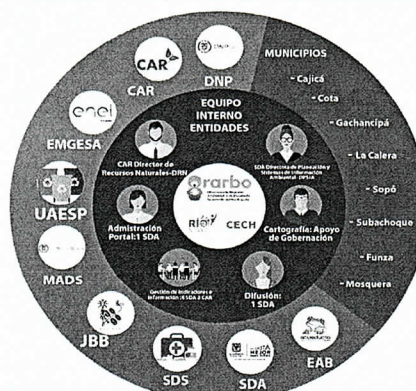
CAR
CAR
DNP
MUNICIPIOS
- Cajicá
- Cota
- Gachancipá
- La Calera
- Sopó
- Subachoque
- Funza
- Mosquera
enel
EMGESA
UAESP
MADS
JBB
SDS
SDA
EAB
EQUIPO INTERNO ENTIDADES
CAR Director de Recursos Naturales-DRN
SDA Dirección de Planeación y Sistemas de Información Ambiental - DPSIA
Orarbo
RIO
CECH
Administración Portal: 1 SDA
Cartografía: Apoyo de Gobernación
Gestión de indicadores e información: 1 SDA 2 CAR
Difusión: 1 SDA
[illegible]